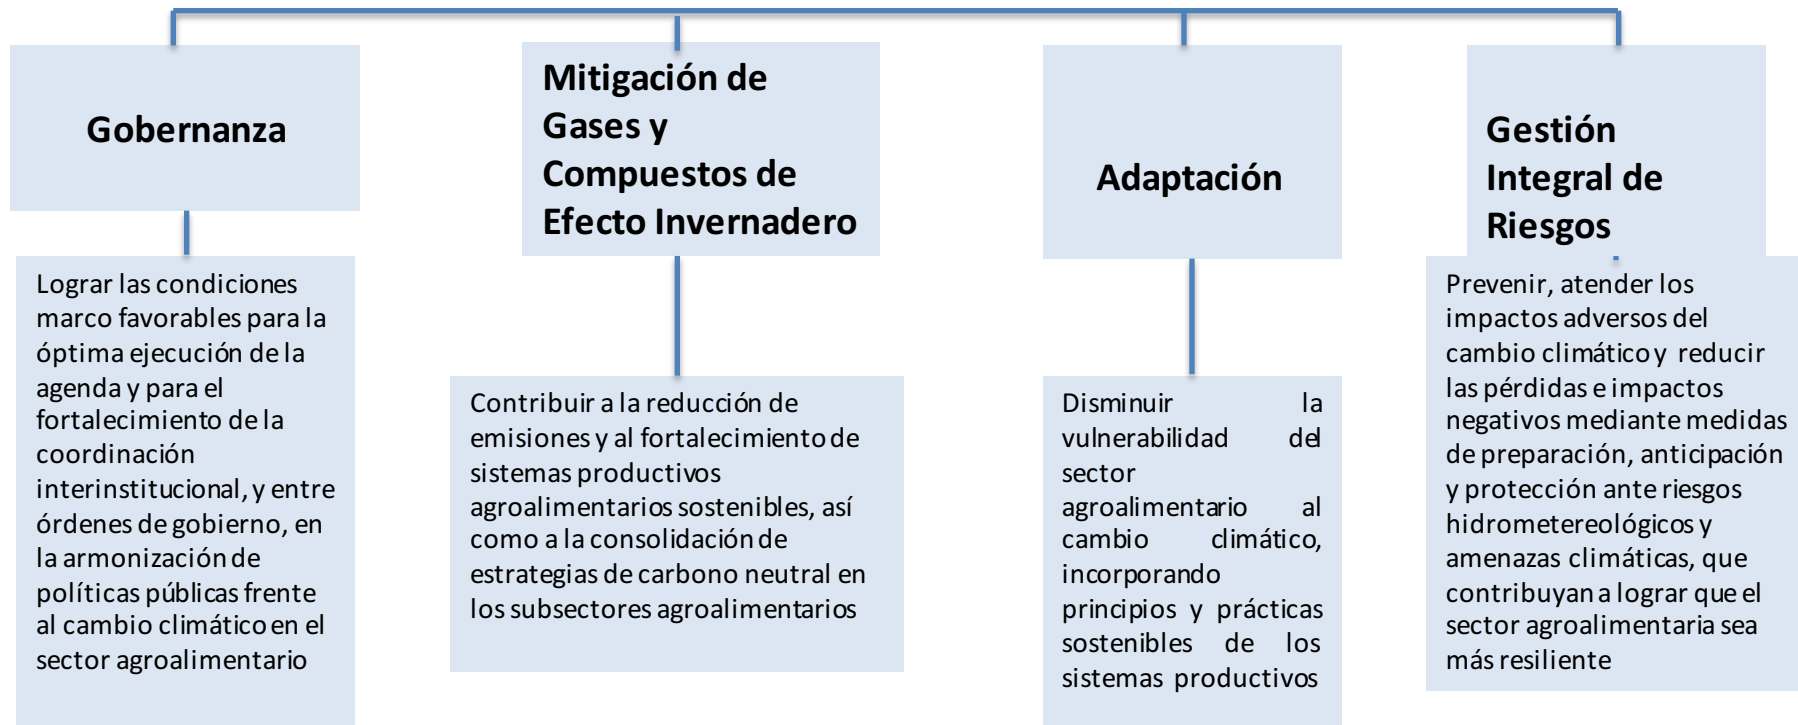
Gobernanza

Lograr las condiciones marco favorables para la óptima ejecución de la agenda y para el fortalecimiento de la coordinación interinstitucional, y entre órdenes de gobierno, en la armonización de políticas públicas frente al cambio climático en el sector agroalimentario

Mitigación de Gases y Compuestos de Efecto Invernadero

Contribuir a la reducción de emisiones y al fortalecimiento de sistemas productivos agroalimentarios sostenibles, así como a la consolidación de estrategias de carbono neutral en los subsectores agroalimentarios

Adaptación

Disminuir la vulnerabilidad del sector agroalimentario al cambio climático, incorporando principios y prácticas sostenibles de los sistemas productivos

Gestión Integral de Riesgos

Prevenir, atender los impactos adversos del cambio climático y reducir las pérdidas e impactos negativos mediante medidas de preparación, anticipación y protección ante riesgos hidrometereológicos y amenazas climáticas, que contribuyan a lograr que el sector agroalimentaria sea más resiliente